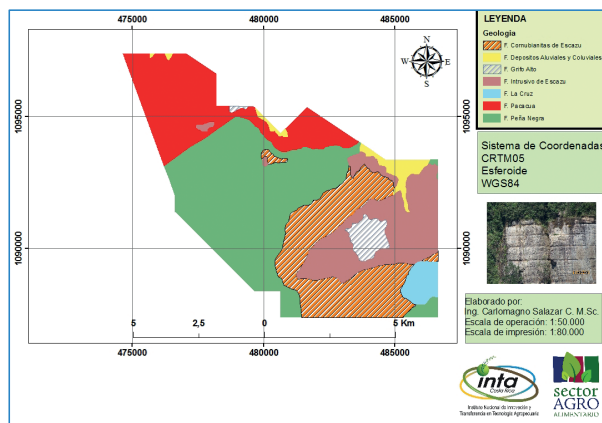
475000
480000
485000
1095000
1090000
1095000
1090000
N
S
E
W
5
2,5
0
5 Km
475000
480000
485000

LEYENDA
Geología
F. Cornubianitas de Escazu
F. Depositos Aluviales y Coluviales
F. Grifo Alto
F. Intrusivo de Escazu
F. La Cruz
F. Pacacua
F. Peña Negra

Sistema de Coordenadas
CRTM05
Esferoide
WGS84

Elaborado por:
Ing. Carlomagno Salazar C. M.Sc.
Escala de operación: 1:50.000
Escala de impresión: 1:80.000

inta
Costa Rica
Instituto Nacional de Innovación y Transferencia en Tecnología Agropecuaria

sector
AGRO
ALIMENTARIO